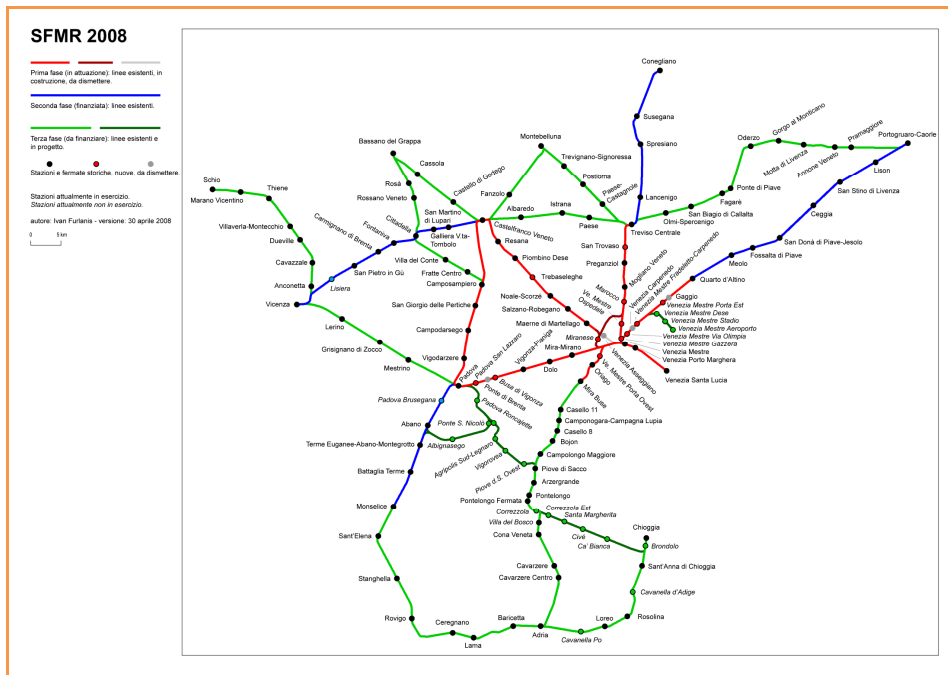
SFMR 2008

Prima fase (in attuazione): linee esistenti, in costruzione, da dismettere.

Seconda fase (finanziata): linee esistenti.

Terza fase (da finanziare): linee esistenti e in progetto.

Stazioni e fermate storiche, nuove, da dismettere.

Stazioni attualmente in esercizio.
Stazioni attualmente non in esercizio.

autore: Ivan Furlanis - versione: 30 aprile 2008

0 5 km

Conegliano
Susegana
Spresiano
Lancenigo
Treviso Centrale
Oderzo
Gorgo al Monticano
Motta di Livenza
Annone Veneto
Pramaggiore
Portogruaro-Caorle
Lison
San Stino di Livenza
Ceggia
San Donà di Piave-Jesolo
Fossalta di Piave
Meolo
Quarto d'Altino
Ponte di Piave
Fagarè
San Biagio di Callalta
Olmi-Spercenigo
Montebelluna
Trevignano-Signoressa
Postioma
Paese-Castagnole
Paese
Istrana
Albaredo
Fanzolo
Castello di Godego
Bassano del Grappa
Cassola
Rosà
Rossano Veneto
Cittadella
Fontaniva
San Martino di Lupari
Galliera V.ta-Tombolo
Villa del Conte
Fratte Centro
Camposampiero
San Giorgio delle Pertiche
Campodarsego
Vigodarzere
Padova
Castelfranco Veneto
Resana
Piombino Dese
Trebaseleghe
Noale-Scorzè
Salzano-Robegano
Maerne di Martellago
Mira-Mirano
Dolo
Vigonza-Pianiga
Padova San Lazzaro
Busa di Vigonza
Ponte di Brenta
Padova Roncajette
San Trovaso
Preganziol
Mogliano Veneto
Marocco
Venezia Carpenedo
Venezia Mestre Frasinelli-Carpenedo
Gaggio
Venezia Mestre Porta Est
Venezia Mestre Dese
Venezia Mestre Stadio
Venezia Mestre Aeroporto
Venezia Mestre Via Olimpia
Venezia Mestre Uazzera
Venezia Mestre
Venezia Porto Marghera
Venezia Santa Lucia
V.le Mestre Ospedale
Mira Buse
Venezia Asseggiano
Miranese
Oriago
V.le Mestre Porta Ovest
Schio
Marano Vicentino
Thiene
Villaverla-Montecchio
Dueville
Cavazzale
Carmignano di Brenta
San Pietro in Gù
Lisiera
Anconetta
Vicenza
Lerino
Grisignano di Zocco
Mestrino
Padova Brusegana
Abano
Terme Euganee-Abano-Montegrotto
Albignasego
Ponte S. Nicolò
Agripolis Sud-Legnaro
Vigorovea
Piove di S. Ovest
Battaglia Terme
Monselice
Sant'Elena
Stanghella
Rovigo
Ceregnano
Lama
Baricetta
Adria
Cavanella Po
Loreo
Rosolina
Cavanella d'Adige
Sant'Anna di Chioggia
Brondolo
Chioggia
Ca' Bianca
Civè
Santa Margherita
Correzzola Est
Correzzola
Villa del Bosco
Cona Veneta
Cavarzere
Cavarzere Centro
Pontelongo
Pontelongo Fermata
Arzergrande
Piove di Sacco
Campolongo Maggiore
Bojon
Casello 8
Camponogara-Campagna Lupia
Casello 11